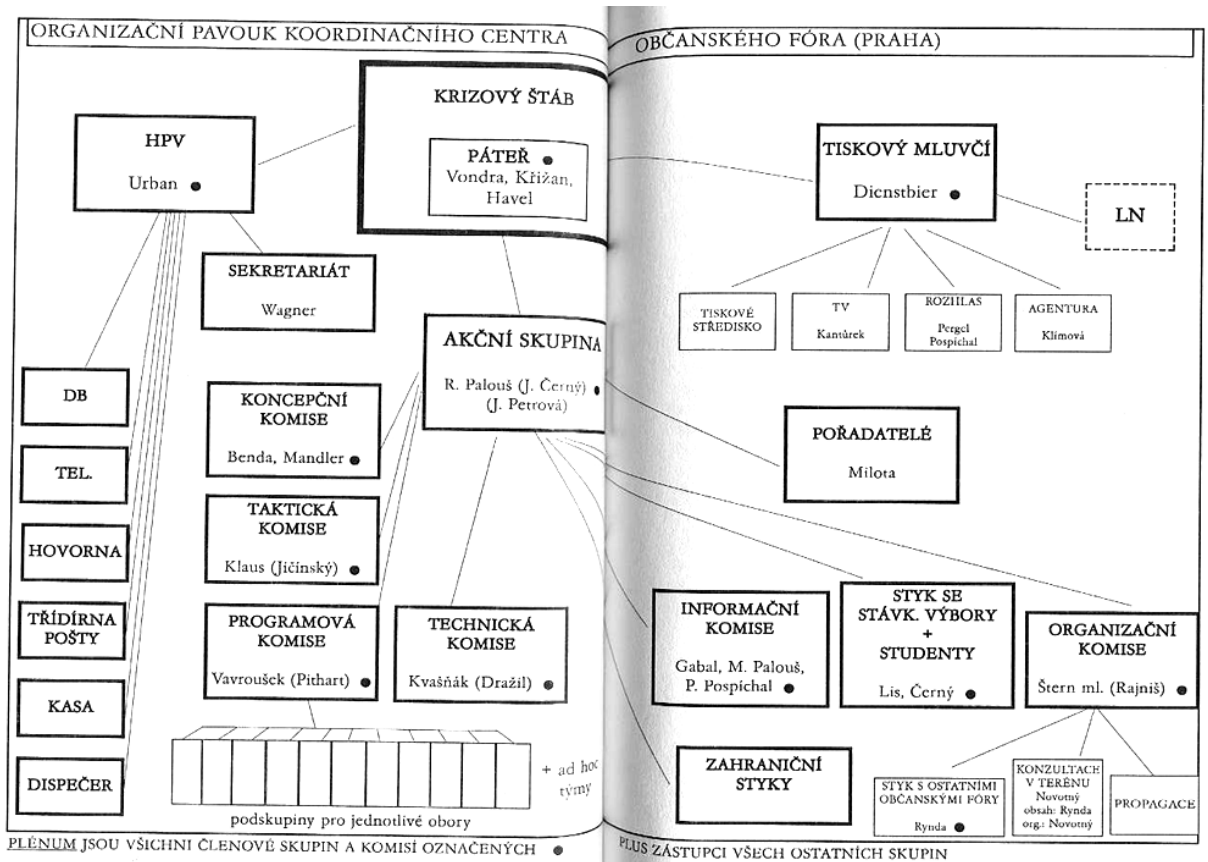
ORGANIZAČNÍ PAVOUK KOORDINAČNÍHO CENTRA

OBČANSKÉHO FÓRA (PRAHA)

KRIZOVÝ ŠTÁB

PÁTEŘ
Vondra, Křižan, Havel

HPV
Urban

SEKRETARIÁT
Wagner

AKČNÍ SKUPINA
R. Palouš (J. Černý) (J. Petrová)

TISKOVÝ MLUVČÍ
Dienstbier

LN

TISKOVÉ STŘEDISKO

TV
Kantůrek

ROZHLAS
Pergel Pospíchal

AGENTURA
Klímová

DB

TEL.

HOVORNA

TŘÍDÍRNA POŠTY

KASA

DISPEČER

KONCEPČNÍ KOMISE
Benda, Mandler

TAKTICKÁ KOMISE
Klaus (Jičínský)

PROGRAMOVÁ KOMISE
Vavroušek (Pithart)

TECHNICKÁ KOMISE
Kvašňák (Dražil)

POŘADATELÉ
Milota

INFORMAČNÍ KOMISE
Gabal, M. Palouš, P. Pospíchal

STYK SE STÁVK. VÝBORY + STUDENTY
Lis, Černý

ORGANIZAČNÍ KOMISE
Štern ml. (Rajniš)

ZAHRANIČNÍ STYKY

STYK S OSTATNÍMI OBČANSKÝMI FÓRY
Rynda

KONZULTACE V TERÉNU
Novotný
obsah: Rynda
org.: Novotný

PROPAGACE

+ ad hoc týmy

podskupiny pro jednotlivé obory

PLÉNUM JSOU VŠICHNI ČLENOVÉ SKUPIN A KOMISÍ OZNAČENÝCH ● PLUS ZÁSTUPCI VŠECH OSTATNÍCH SKUPIN